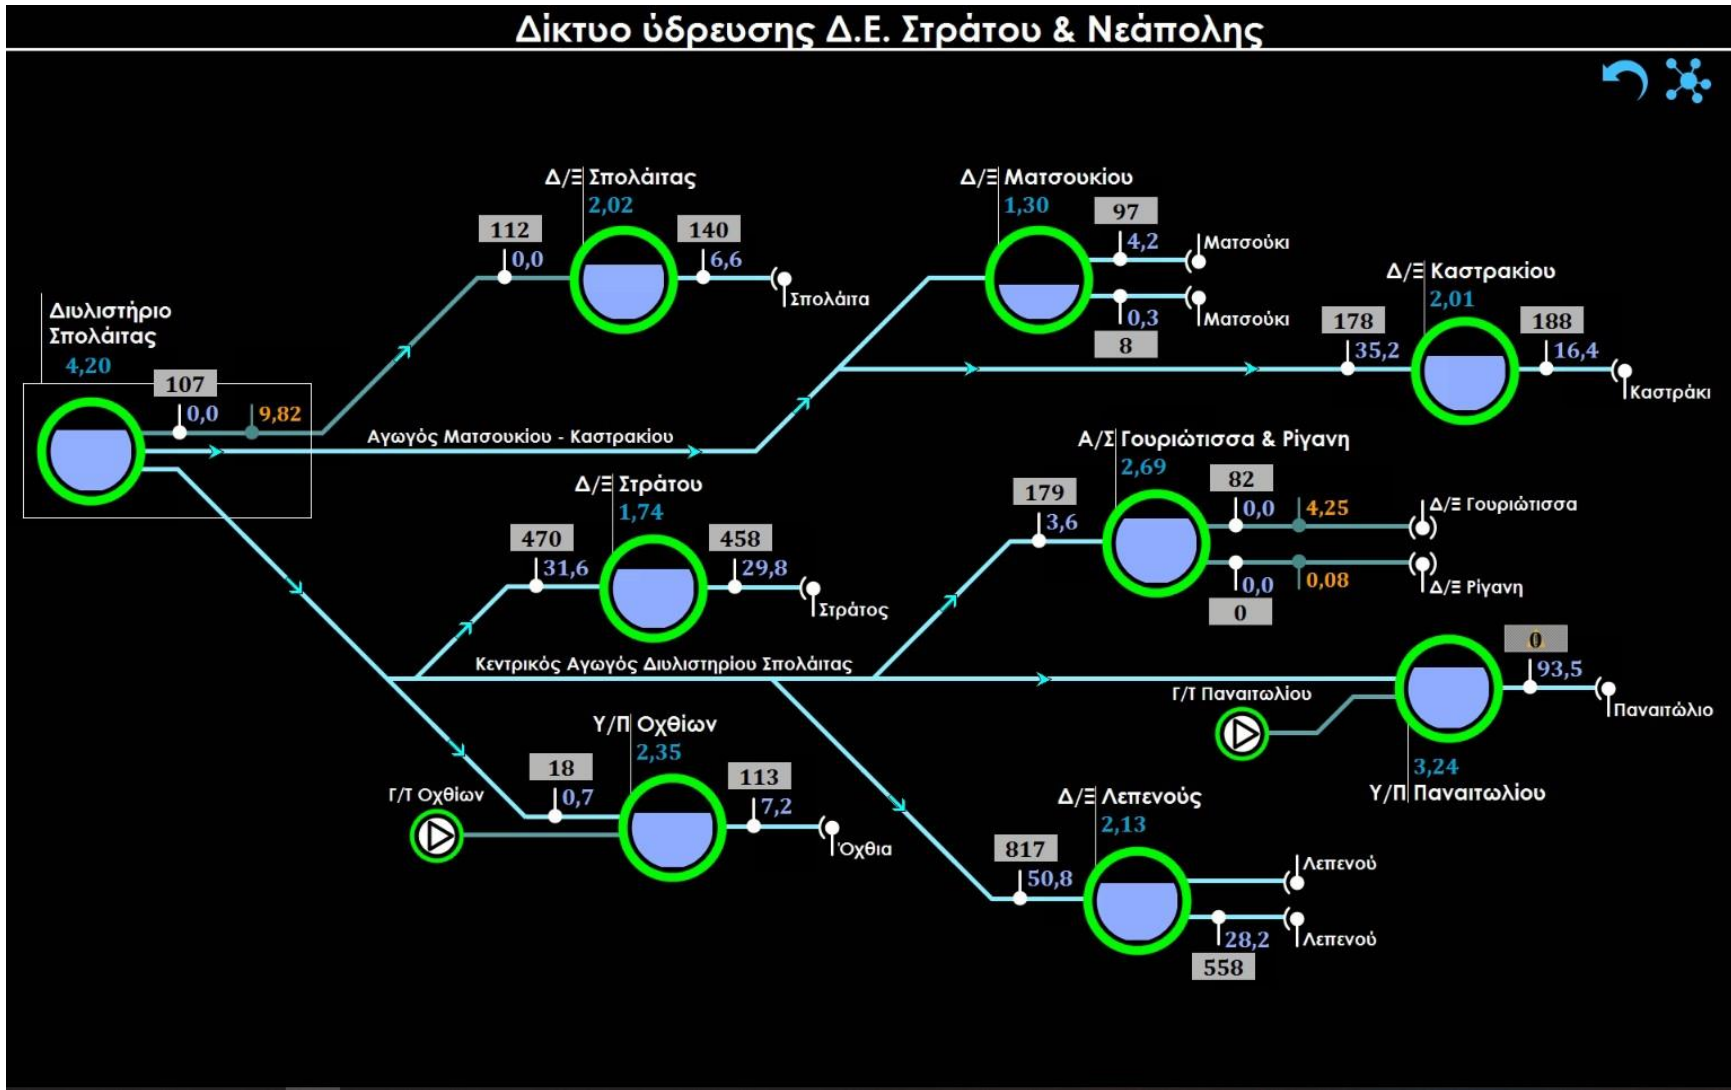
Δίκτυο ύδρευσης Δ.Ε. Στράτου & Νεάπολης

Διυλιστήριο Σπολάιτας
4,20
107
0,0
9,82

Δ/Ξ Σπολάιτας
2,02
112
0,0
140
6,6
Σπολάιτα

Δ/Ξ Ματσουκίου
1,30
97
4,2
Ματσούκι
0,3
Ματσούκι
8

Δ/Ξ Καστρακίου
2,01
178
35,2
188
16,4
Καστράκι

Αγωγός Ματσουκίου - Καστρακίου

Α/Σ Γουριώτισσα & Ρίγανη
2,69
179
3,6
82
0,0
4,25
Δ/Ξ Γουριώτισσα
0,0
0,08
Δ/Ξ Ρίγανη
0

Δ/Ξ Στράτου
1,74
470
31,6
458
29,8
Στράτος

Κεντρικός Αγωγός Διυλιστηρίου Σπολάιτας

0
93,5
Παναιτώλιο
Γ/Τ Παναιτωλίου
3,24
Υ/Π Παναιτωλίου

Υ/Π Οχθίων
2,35
18
0,7
113
7,2
Όχθια
Γ/Τ Οχθίων

Δ/Ξ Λεπενούς
2,13
817
50,8
Λεπενού
28,2
Λεπενού
558